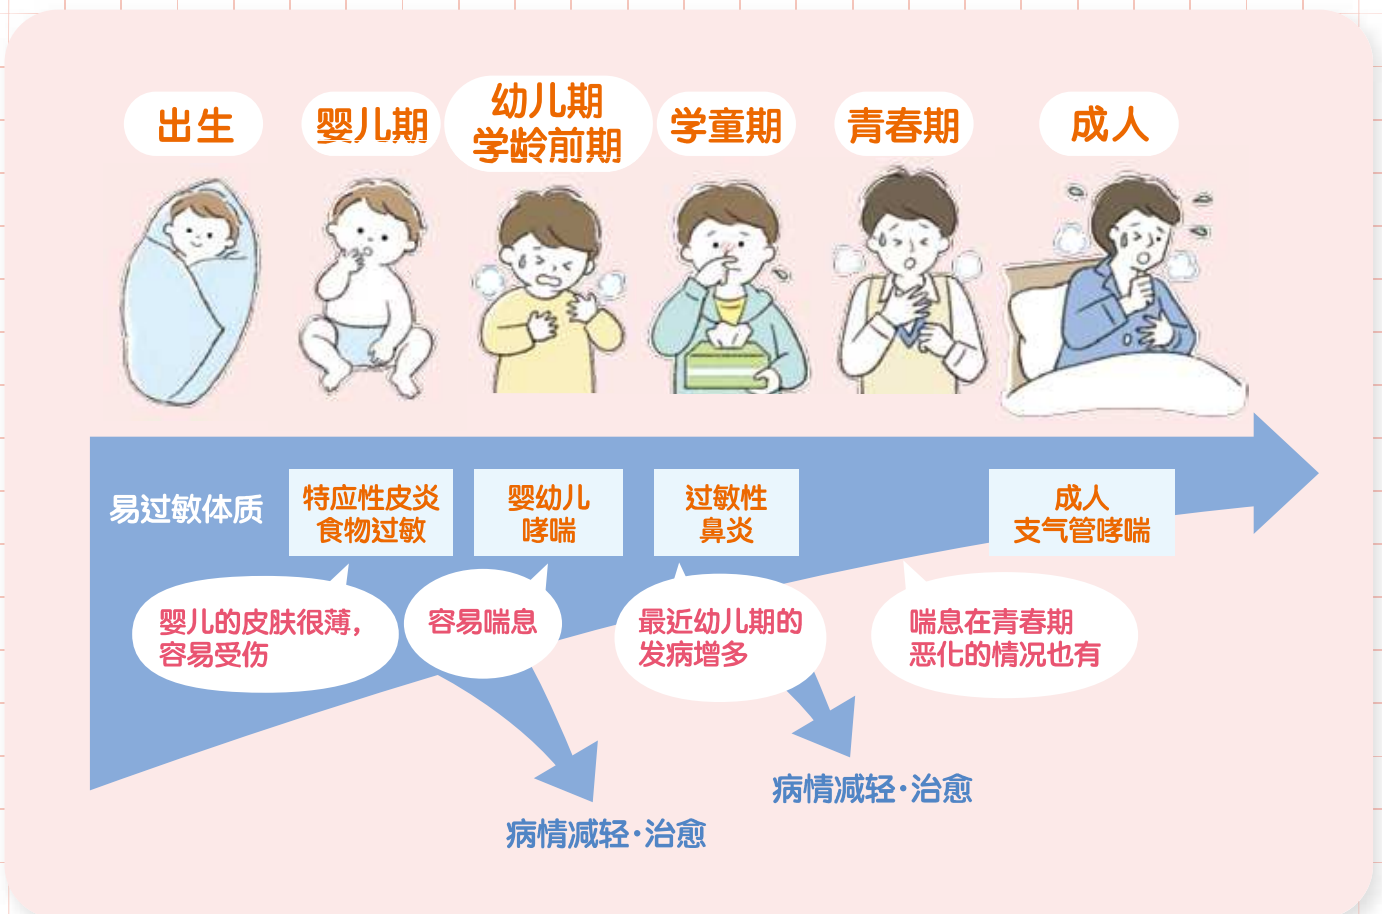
出生

婴儿期

幼儿期
学龄前期

学童期

青春期

成人

易过敏体质

特应性皮炎
食物过敏

婴幼儿
哮喘

过敏性
鼻炎

成人
支气管哮喘

婴儿的皮肤很薄，
容易受伤

容易喘息

最近幼儿期的
发病增多

喘息在青春期
恶化的情况也有

病情减轻·治愈

病情减轻·治愈